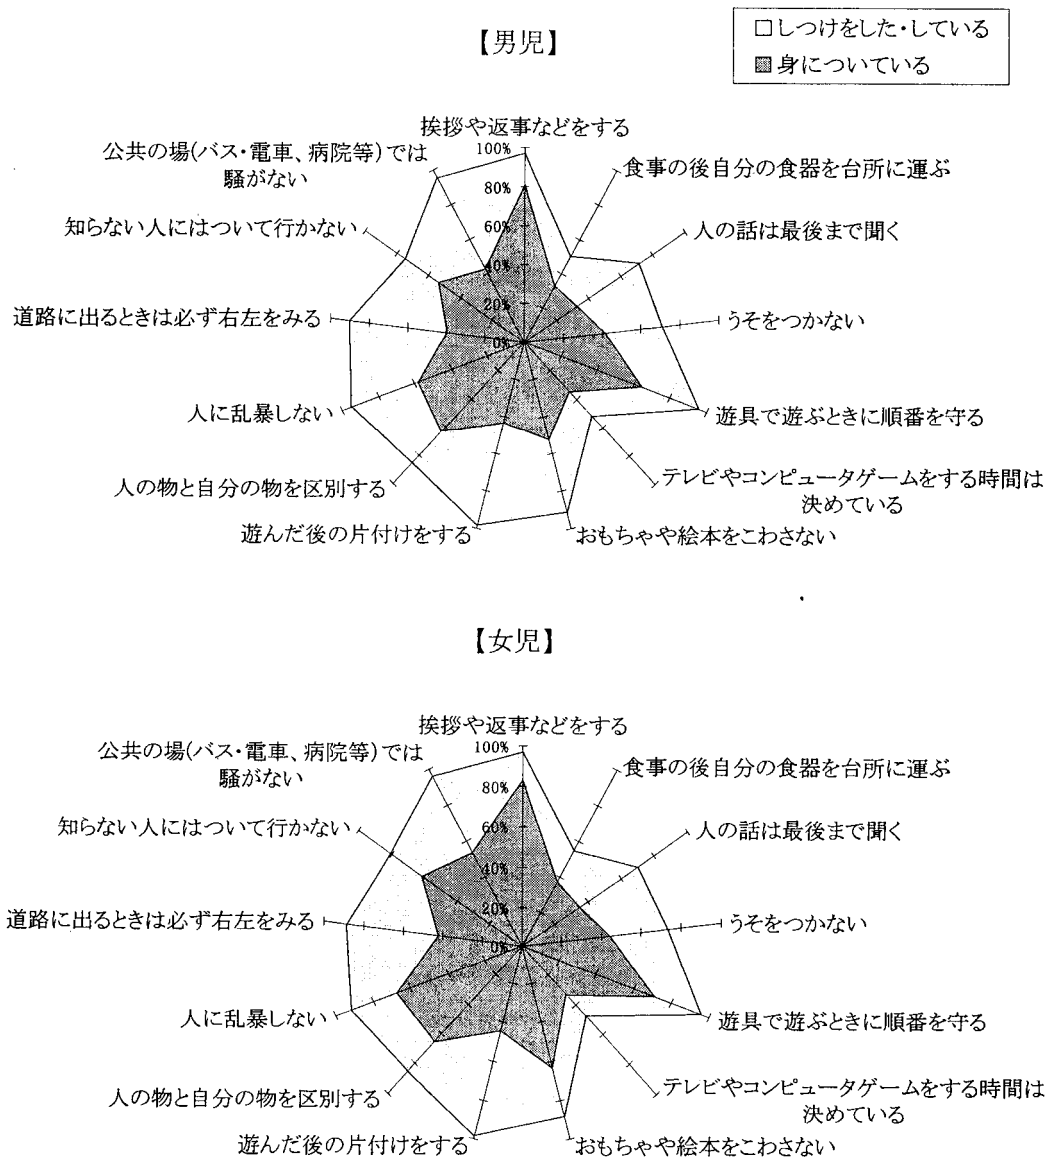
□しつけをした・している
▩身についている

【男児】

挨拶や返事などをする
100%
80%
60%
40%
20%
0%
食事の後自分の食器を台所に運ぶ
人の話は最後まで聞く
うそをつかない
遊具で遊ぶときに順番を守る
テレビやコンピュータゲームをする時間は決めている
おもちゃや絵本をこわさない
遊んだ後の片付けをする
人の物と自分の物を区別する
人に乱暴しない
道路に出るときは必ず右左をみる
知らない人にはついて行かない
公共の場(バス・電車、病院等)では騒がない

【女児】

挨拶や返事などをする
100%
80%
60%
40%
20%
0%
食事の後自分の食器を台所に運ぶ
人の話は最後まで聞く
うそをつかない
遊具で遊ぶときに順番を守る
テレビやコンピュータゲームをする時間は決めている
おもちゃや絵本をこわさない
遊んだ後の片付けをする
人の物と自分の物を区別する
人に乱暴しない
道路に出るときは必ず右左をみる
知らない人にはついて行かない
公共の場(バス・電車、病院等)では騒がない